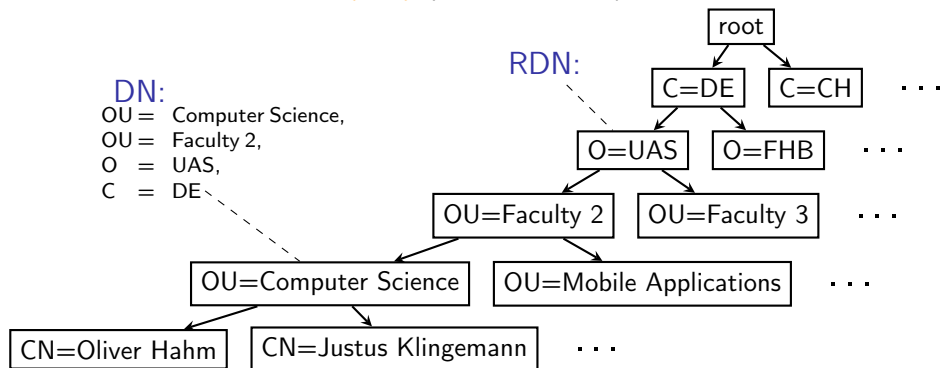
root

RDN:

C=DE C=CH ...

DN:
OU = Computer Science,
OU = Faculty 2,
O = UAS,
C = DE

O=UAS O=FHB ...

OU=Faculty 2 OU=Faculty 3 ...

OU=Computer Science OU=Mobile Applications ...

CN=Oliver Hahm CN=Justus Klingemann ...